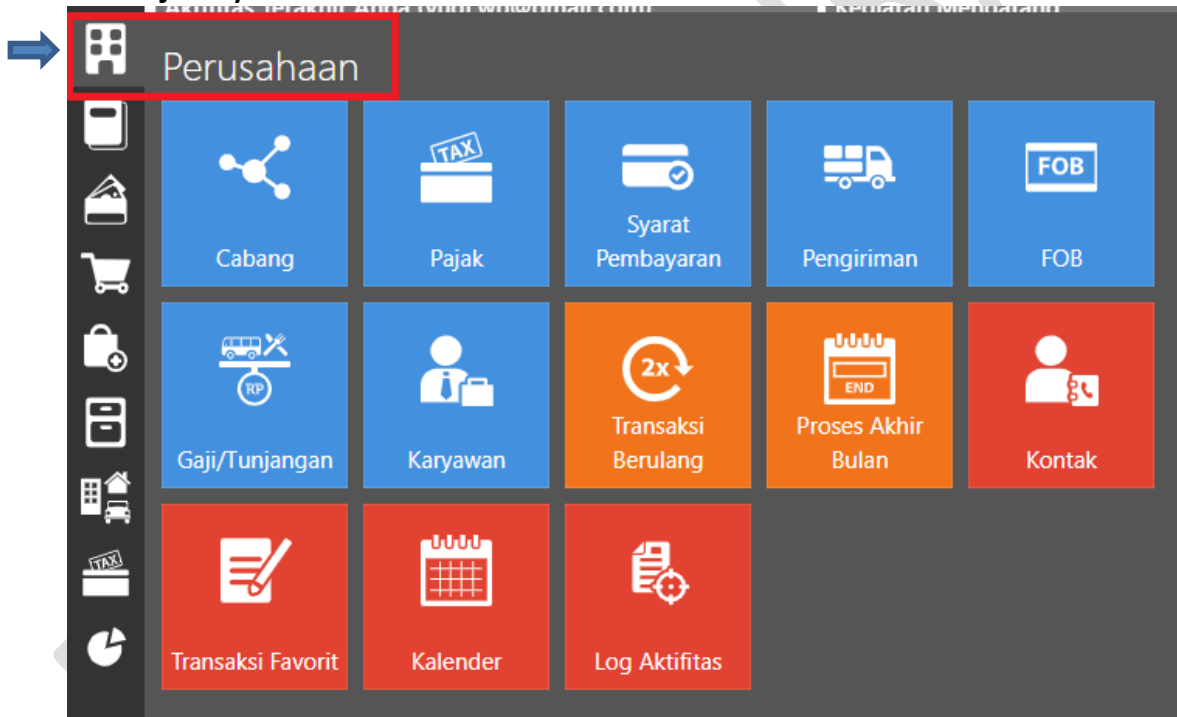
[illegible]

Perusahaan

Cabang

TAX

Pajak

Syarat Pembayaran

Pengiriman

FOB

FOB

RP

Gaji/Tunjangan

Karyawan

2x

Transaksi Berulang

END

Proses Akhir Bulan

Kontak

Transaksi Favorit

Kalender

Log Aktifitas

TAX